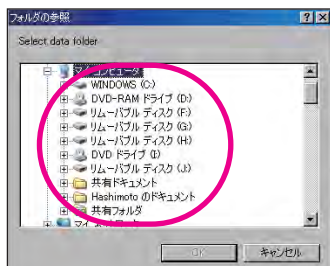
フォルダの参照

Select data folder

マイ コンピュータ
WINDOWS (C:)
DVD-RAM ドライブ (D:)
リムーバブル ディスク (F:)
リムーバブル ディスク (G:)
リムーバブル ディスク (H:)
DVD ドライブ (I:)
リムーバブル ディスク (J:)
共有ドキュメント
Hashimoto のドキュメント
共有フォルダ
マイ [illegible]

OK
キャンセル